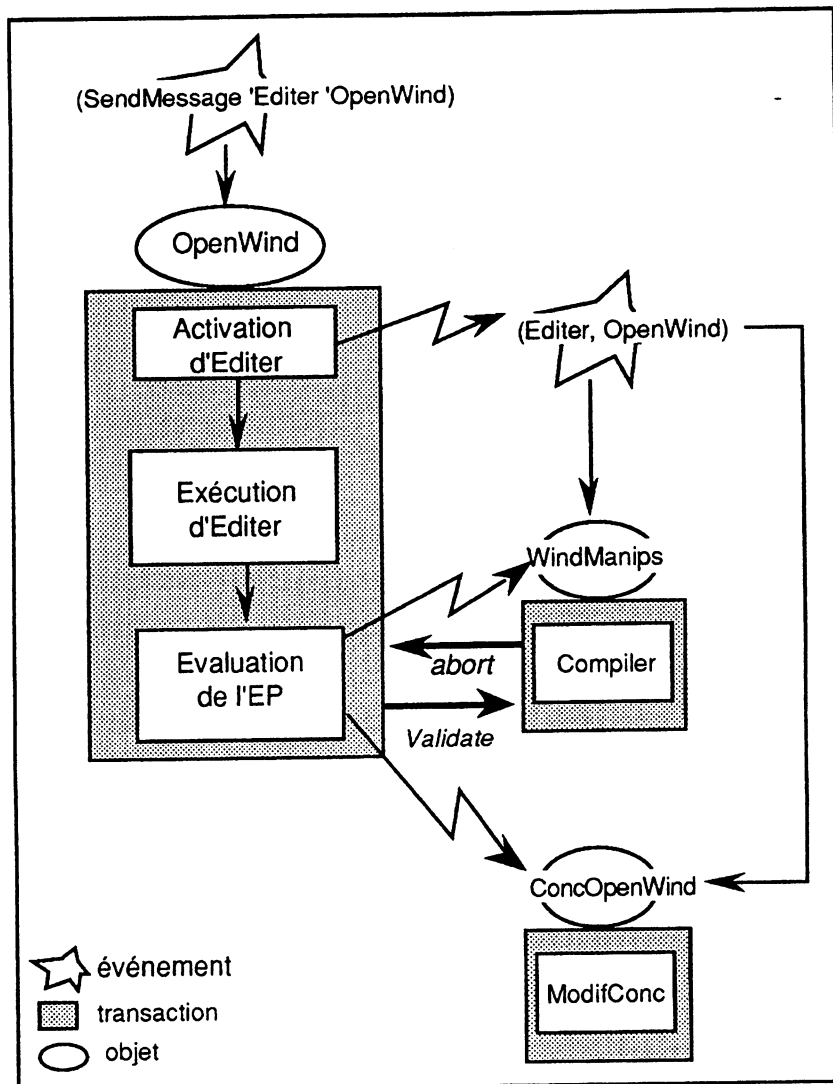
(SendMessage 'Editer 'OpenWind)

OpenWind

Activation d'Editer

(Editer, OpenWind)

Exécution d'Editer

WindManips

Evaluation de l'EP

abort

Compiler

Validate

ConcOpenWind

événement

transaction

objet

ModifConc